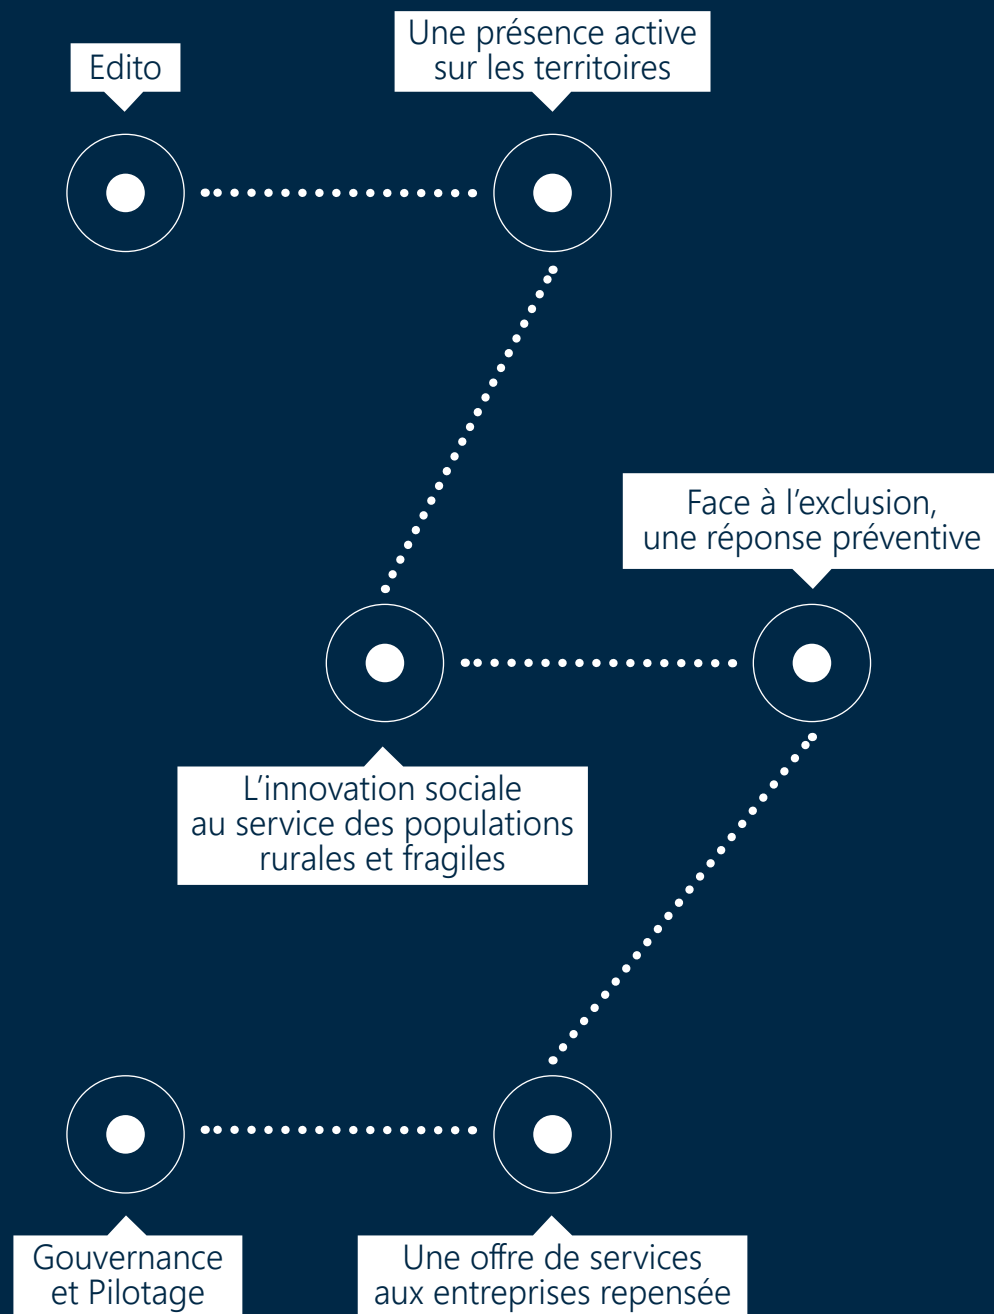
Edito

Une présence active sur les territoires

Face à l’exclusion, une réponse préventive

L’innovation sociale au service des populations rurales et fragiles

Gouvernance et Pilotage

Une offre de services aux entreprises repensée